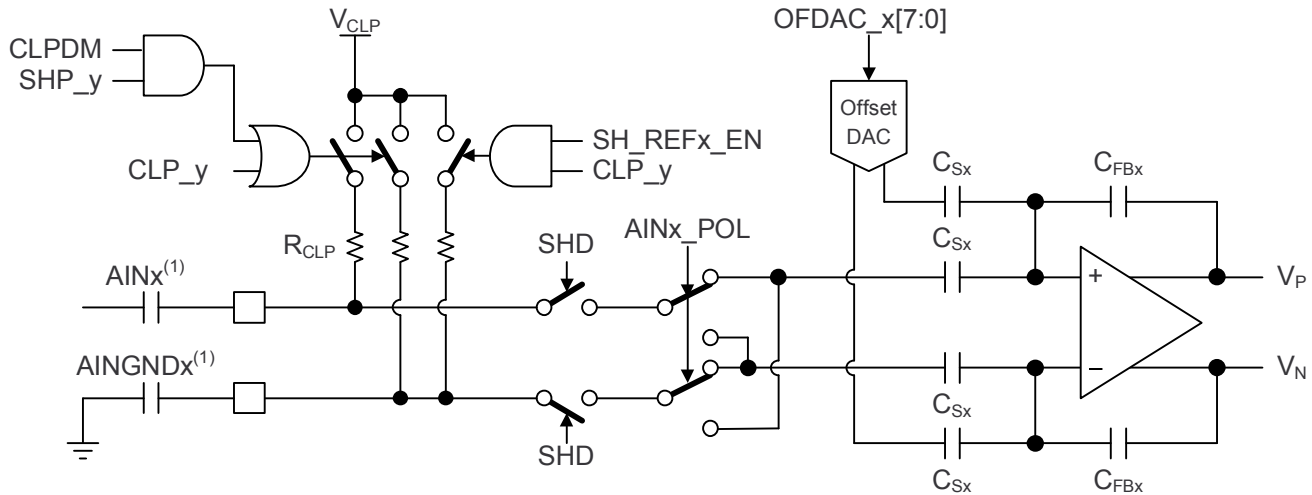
$V_{CLP}$

OFDAC_x[7:0]

CLPDM

SHP_y

Offset DAC

SH_REFx_EN

CLP_y

CLP_y

$C_{Sx}$

$C_{FBx}$

$R_{CLP}$

SHD

AINx_POL

$C_{Sx}$

AINx$^{(1)}$

+

$V_P$

AINGNDx$^{(1)}$

–

$V_N$

$C_{Sx}$

SHD

$C_{Sx}$

$C_{FBx}$